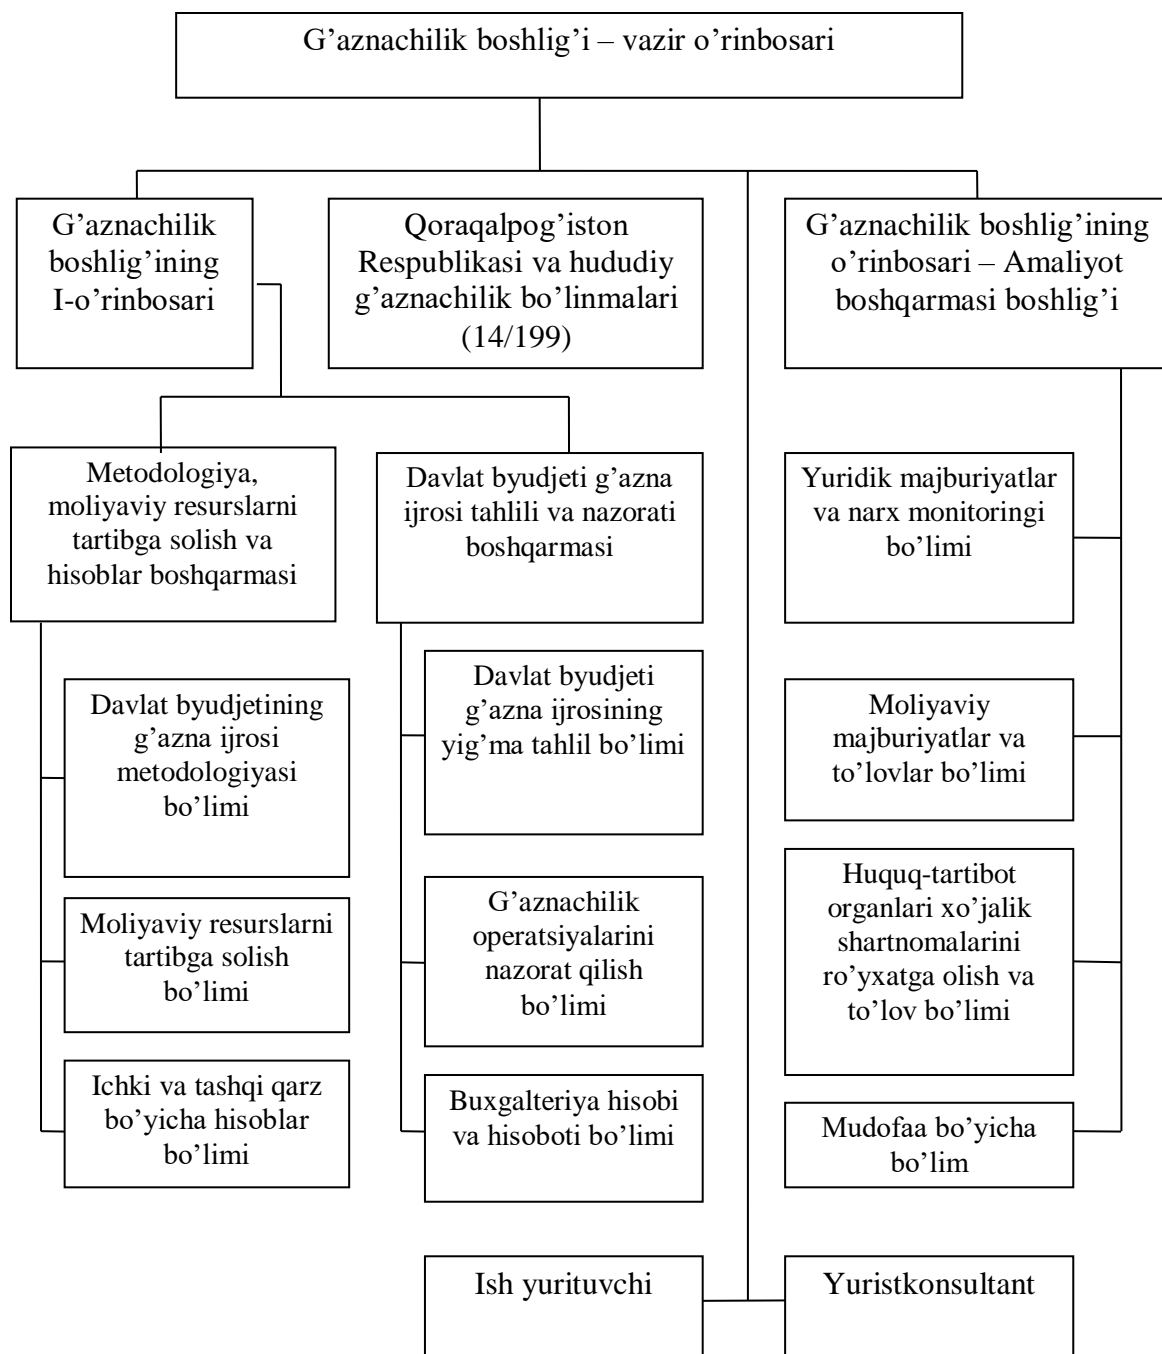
G’aznachilik boshlig’i – vazir o’rinbosari

G’aznachilik boshlig’ining I-o’rinbosari

Qoraqalpog’iston Respublikasi va hududiy g’aznachilik bo’linmalari (14/199)

G’aznachilik boshlig’ining o’rinbosari – Amaliyot boshqarmasi boshlig’i

Metodologiya, moliyaviy resurslarni tartibga solish va hisoblar boshqarmasi

Davlat byudjeti g’azna ijrosi tahlili va nazorati boshqarmasi

Yuridik majburiyatlar va narx monitoringi bo’limi

Davlat byudjetining g’azna ijrosi metodologiyasi bo’limi

Davlat byudjeti g’azna ijrosining yig’ma tahlil bo’limi

Moliyaviy majburiyatlar va to’lovlar bo’limi

Moliyaviy resurslarni tartibga solish bo’limi

G’aznachilik operatsiyalarini nazorat qilish bo’limi

Huquq-tartibot organlari xo’jalik shartnomalarini ro’yxatga olish va to’lov bo’limi

Ichki va tashqi qarz bo’yicha hisoblar bo’limi

Buxgalteriya hisobi va hisoboti bo’limi

Mudofaa bo’yicha bo’lim

Ish yurituvchi

Yuristkonsultant